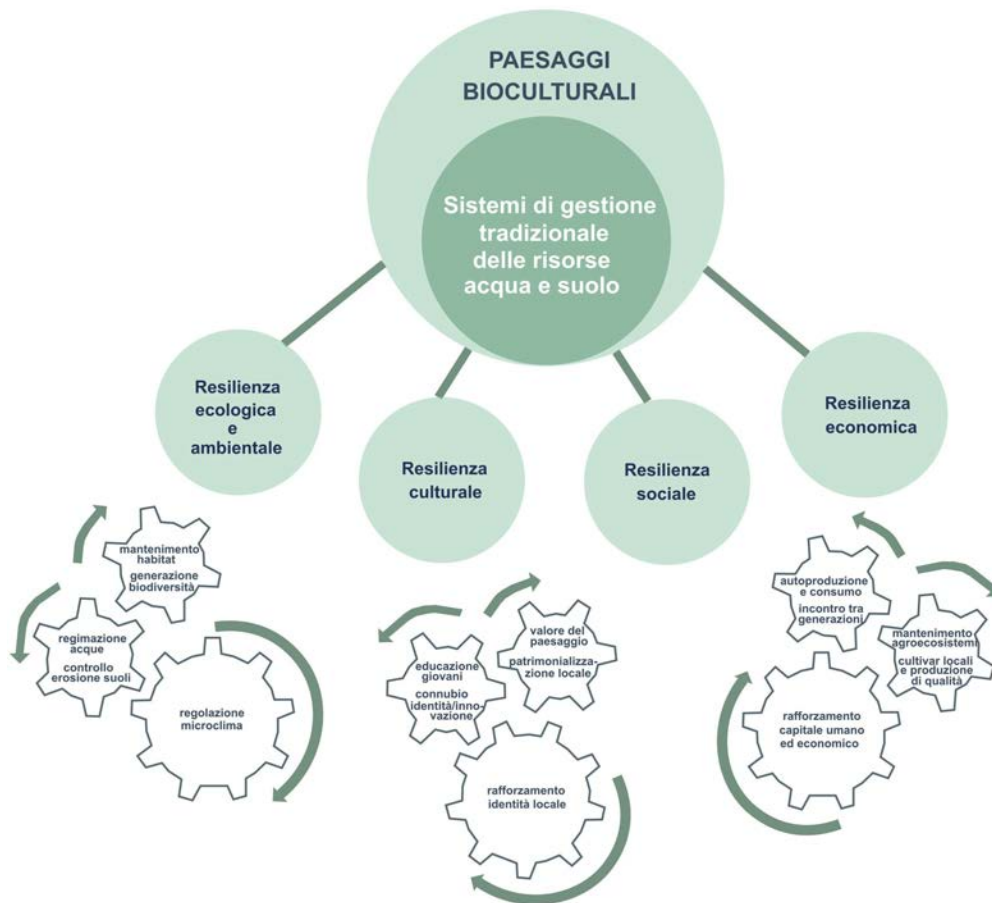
PAESAGGI BIOCULTURALI

Sistemi di gestione tradizionale delle risorse acqua e suolo

Resilienza ecologica e ambientale

Resilienza culturale

Resilienza sociale

Resilienza economica

mantenimento habitat
generazione biodiversità

regimazione acque
controllo erosione suoli

regolazione microclima

valore del paesaggio
patrimonializzazione locale

educazione giovani
connubio identità/innovazione

rafforzamento identità locale

autoproduzione e consumo
incontro tra generazioni

mantenimento agroecosistemi
cultivar locali e produzione di qualità

rafforzamento capitale umano ed economico